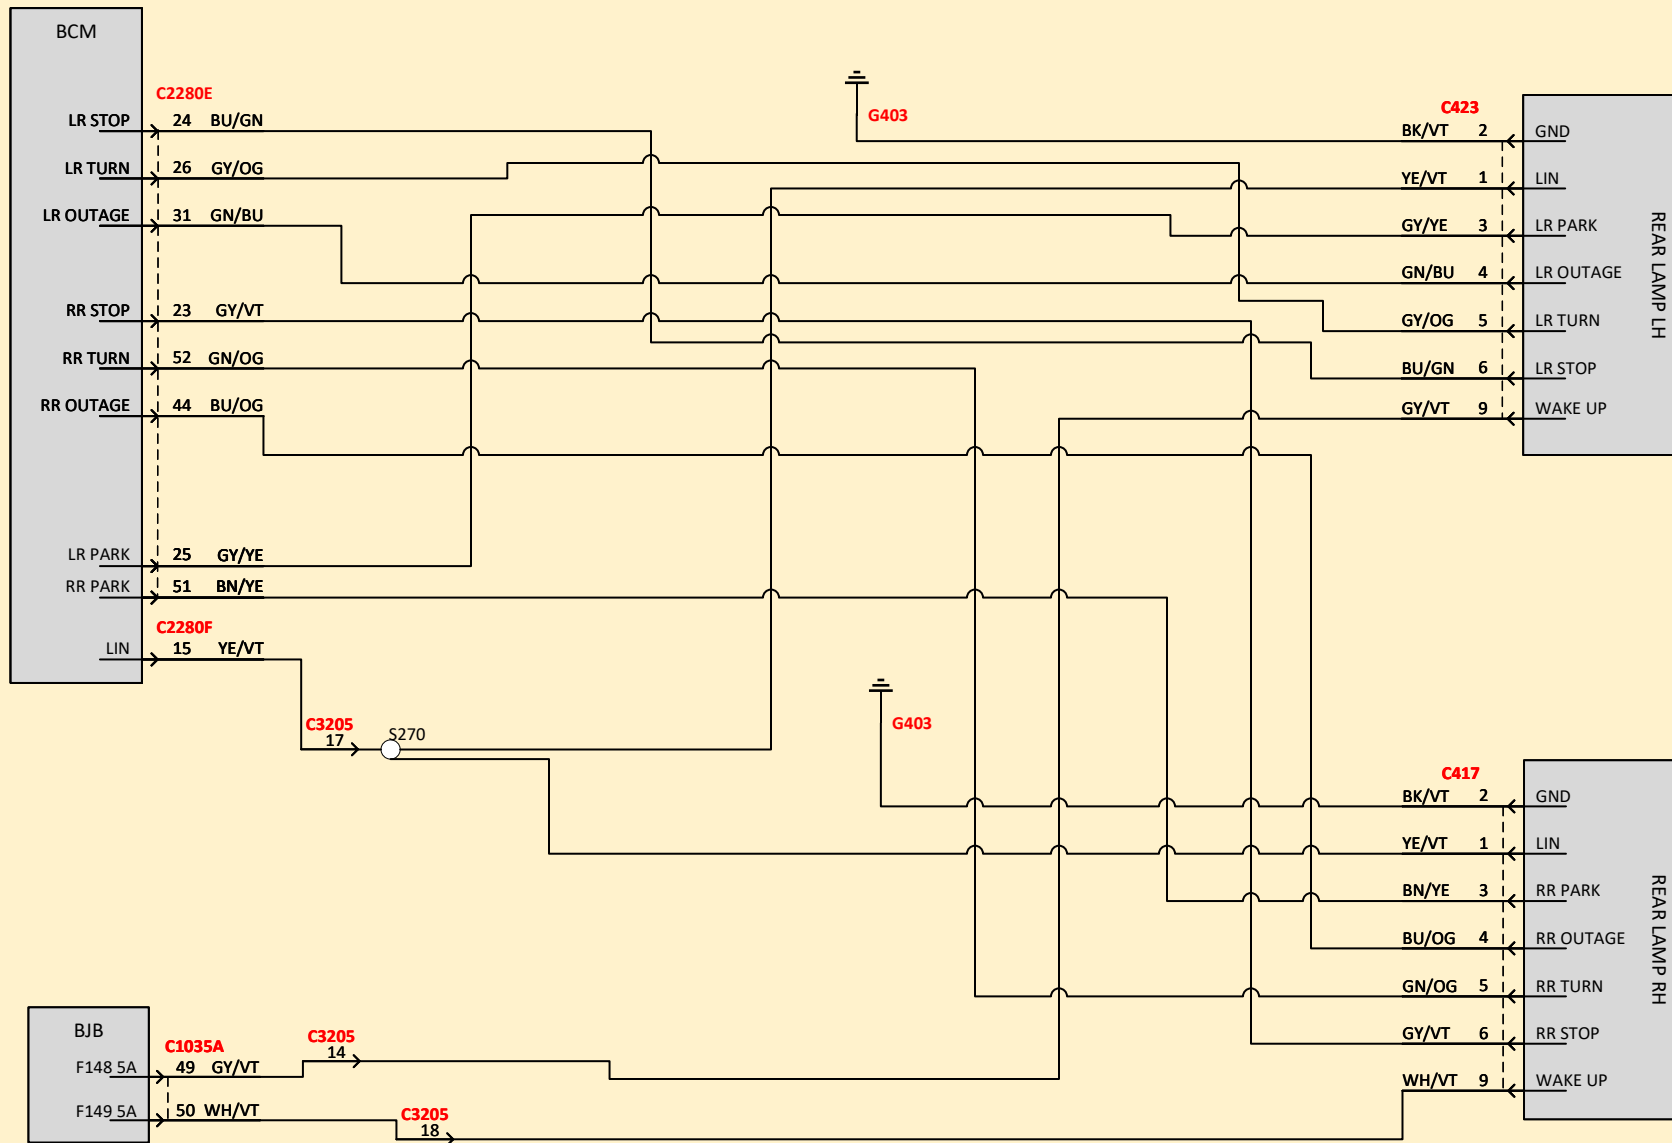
BCM

C2280E

LR STOP 24 BU/GN

LR TURN 26 GY/OG

LR OUTAGE 31 GN/BU

RR STOP 23 GY/VT

RR TURN 52 GN/OG

RR OUTAGE 44 BU/OG

LR PARK 25 GY/YE

RR PARK 51 BN/YE

C2280F

LIN 15 YE/VT

C3205
17

S270

G403

C423

BK/VT 2 GND

YE/VT 1 LIN

GY/YE 3 LR PARK

GN/BU 4 LR OUTAGE

GY/OG 5 LR TURN

BU/GN 6 LR STOP

GY/VT 9 WAKE UP

REAR LAMP LH

G403

C417

BK/VT 2 GND

YE/VT 1 LIN

BN/YE 3 RR PARK

BU/OG 4 RR OUTAGE

GN/OG 5 RR TURN

GY/VT 6 RR STOP

WH/VT 9 WAKE UP

REAR LAMP RH

BJB

C1035A

C3205
14

F148 5A 49 GY/VT

F149 5A 50 WH/VT

C3205
18